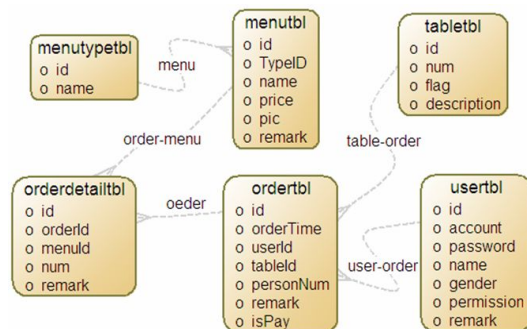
menutypetbl
o id
o name

menu

menutbl
o id
o TypeID
o name
o price
o pic
o remark

tabletbl
o id
o num
o flag
o description

order-menu

table-order

orderdetailtbl
o id
o orderId
o menuId
o num
o remark

oeder

ordertbl
o id
o orderTime
o userId
o tableId
o personNum
o remark
o isPay

user-order

usertbl
o id
o account
o password
o name
o gender
o permission
o remark